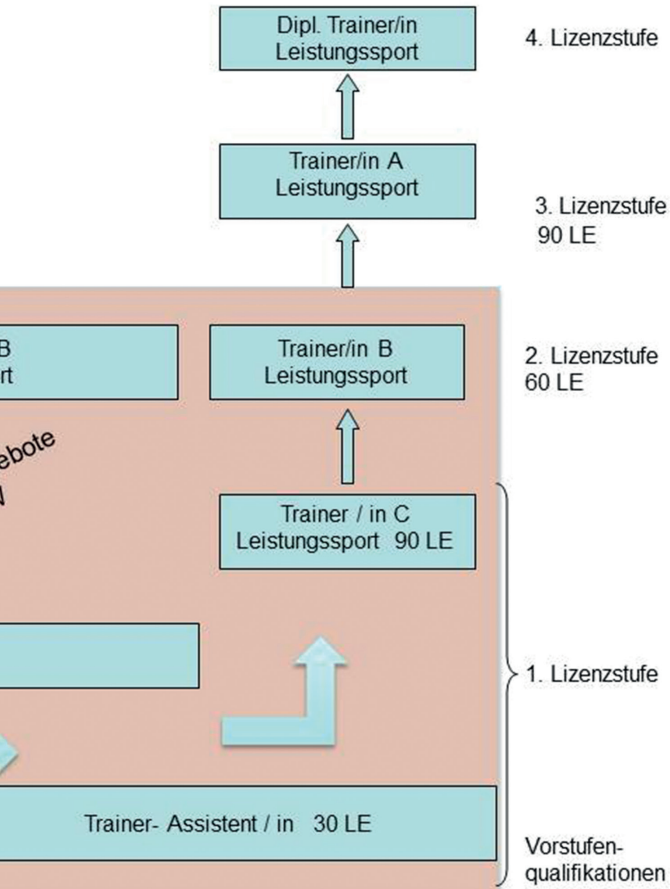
Dipl. Trainer/in Leistungssport

4. Lizenzstufe

Trainer/in A Leistungssport

3. Lizenzstufe 90 LE

B
rt

Trainer/in B Leistungssport

2. Lizenzstufe 60 LE

ebote
N

Trainer / in C Leistungssport 90 LE

1. Lizenzstufe

Trainer- Assistent / in 30 LE

Vorstufen-qualifikationen